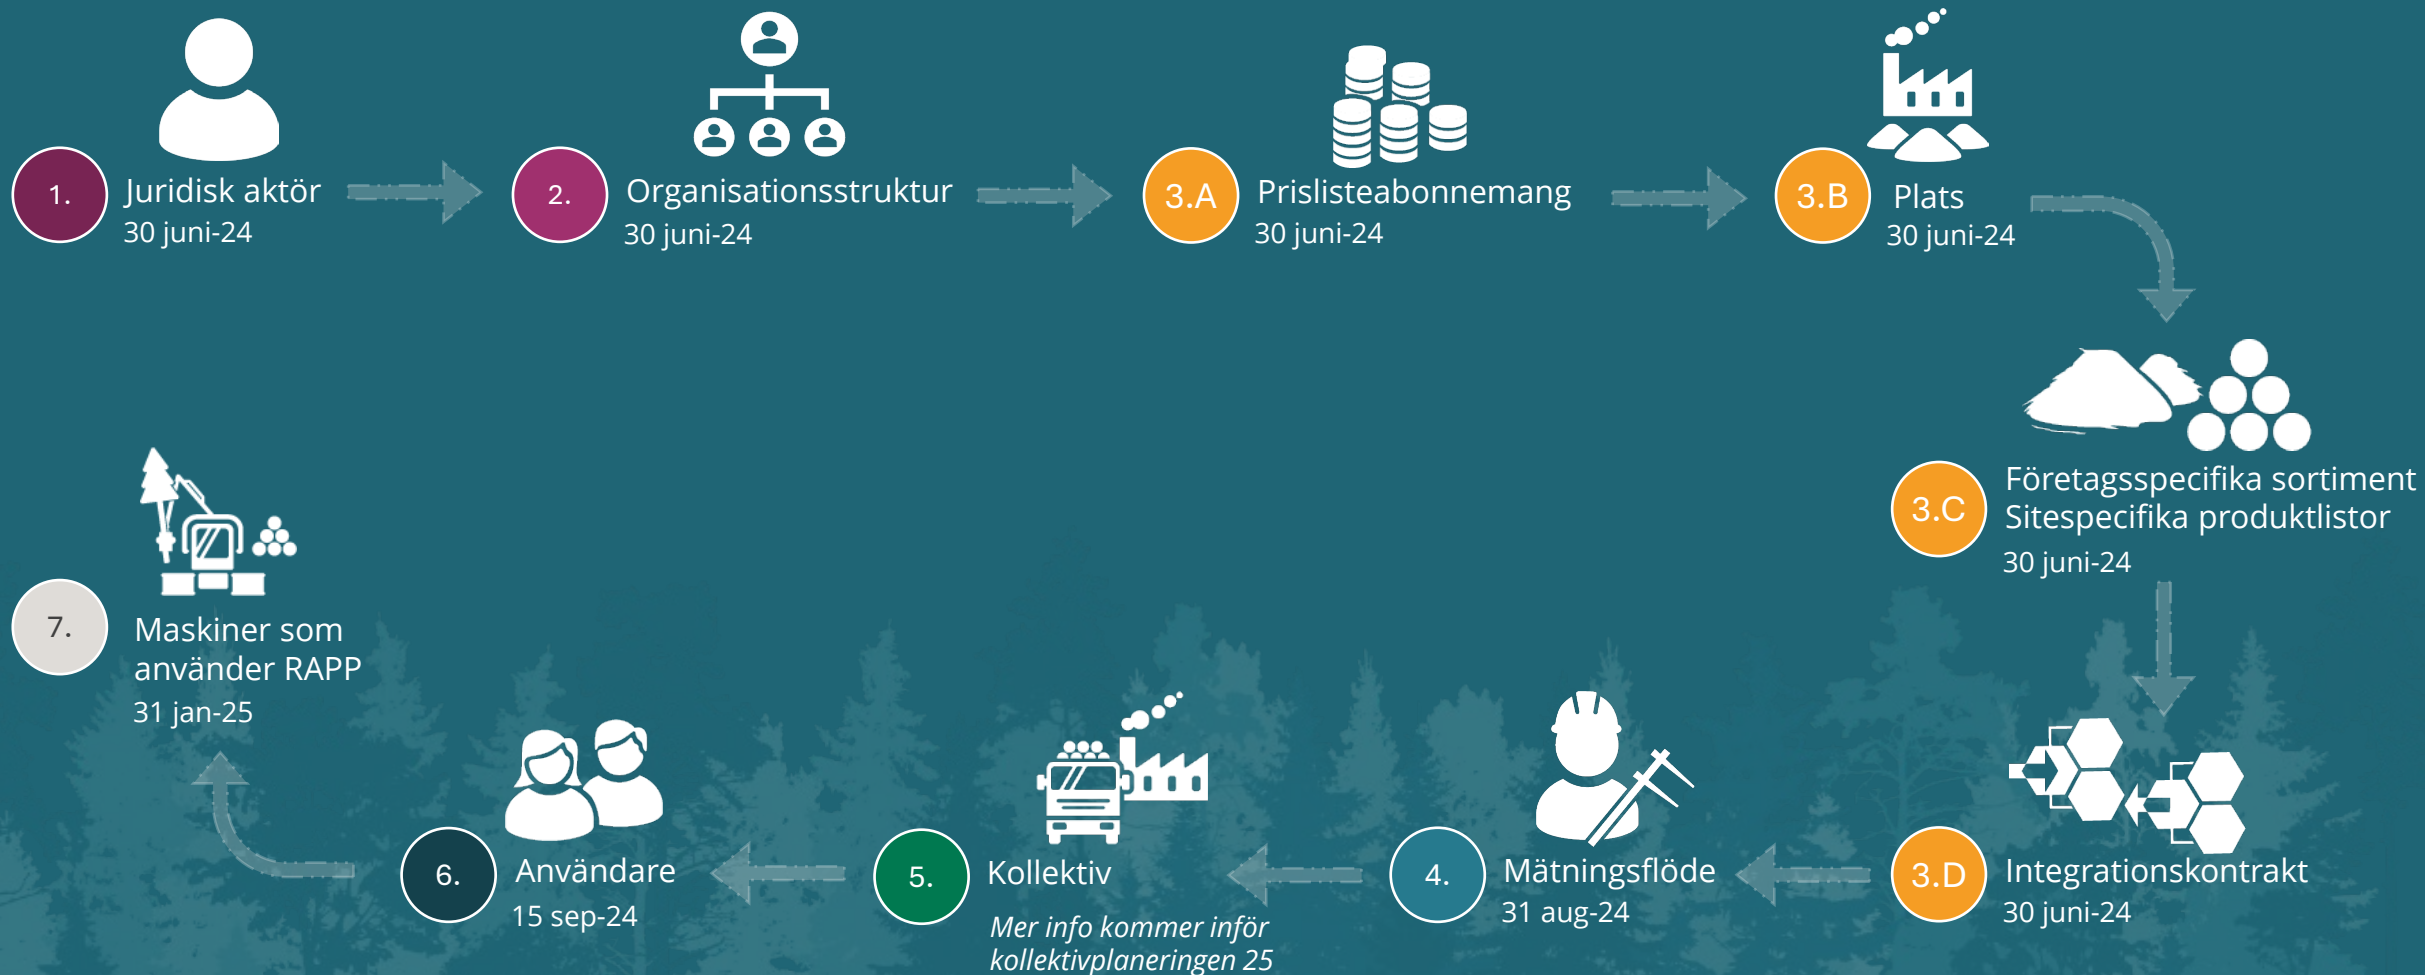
1. Juridisk aktör
30 juni-24

2. Organisationsstruktur
30 juni-24

3.A Prislisteabonnemang
30 juni-24

3.B Plats
30 juni-24

3.C Företagsspecifika sortiment
Sitespecifika produktlistor
30 juni-24

3.D Integrationskontrakt
30 juni-24

4. Mätningsflöde
31 aug-24

5. Kollektiv
Mer info kommer inför kollektivplaneringen 25

6. Användare
15 sep-24

7. Maskiner som använder RAPP
31 jan-25